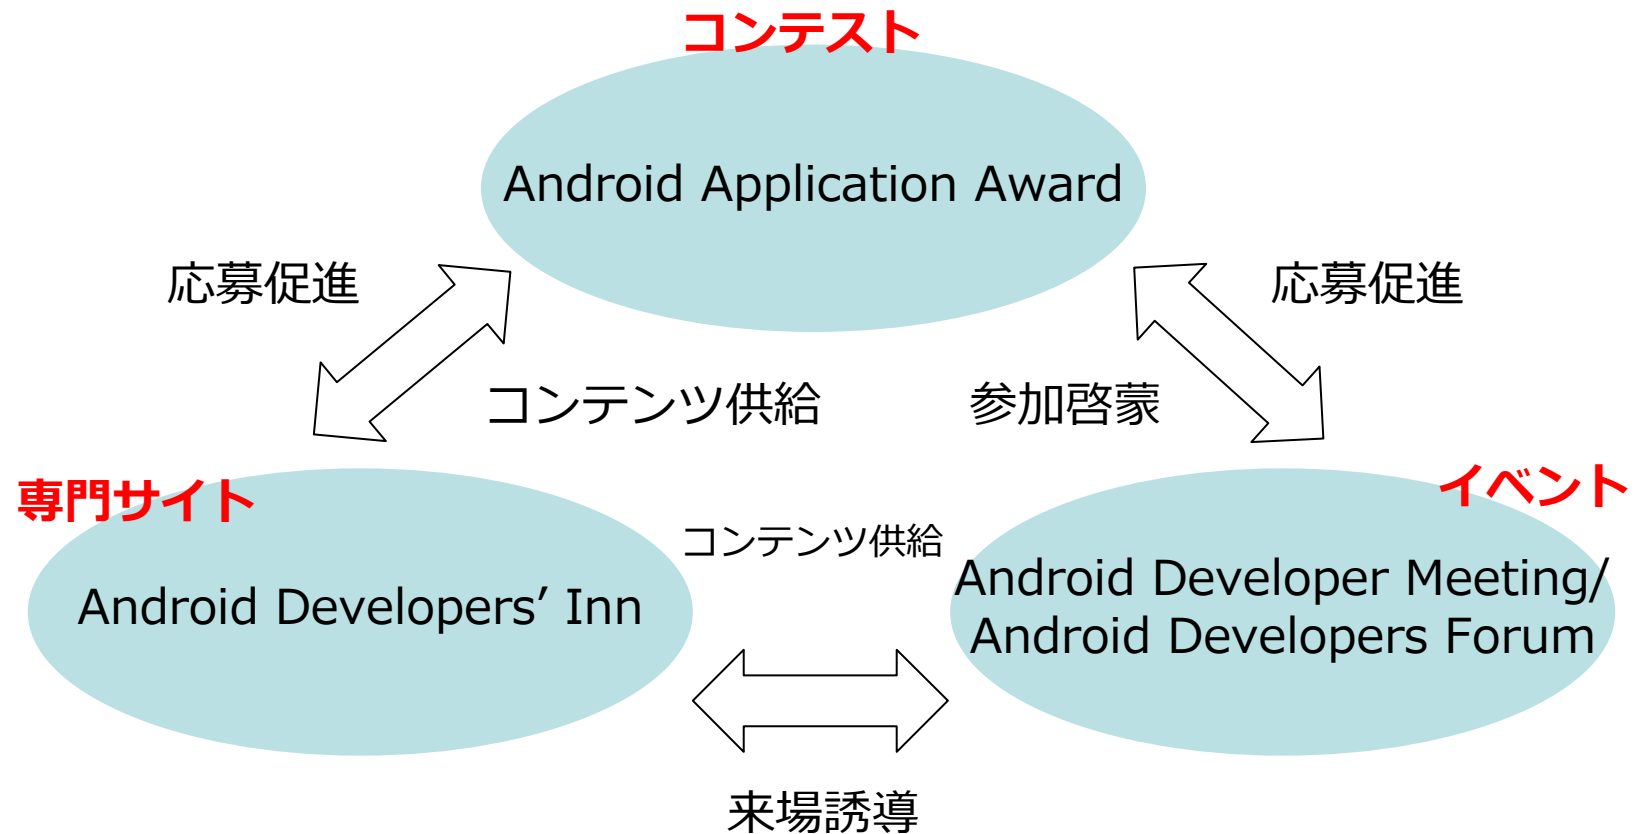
コンテスト

Android Application Award

応募促進

応募促進

コンテンツ供給

参加啓蒙

専門サイト

Android Developers' Inn

コンテンツ供給

イベント

Android Developer Meeting/
Android Developers Forum

来場誘導